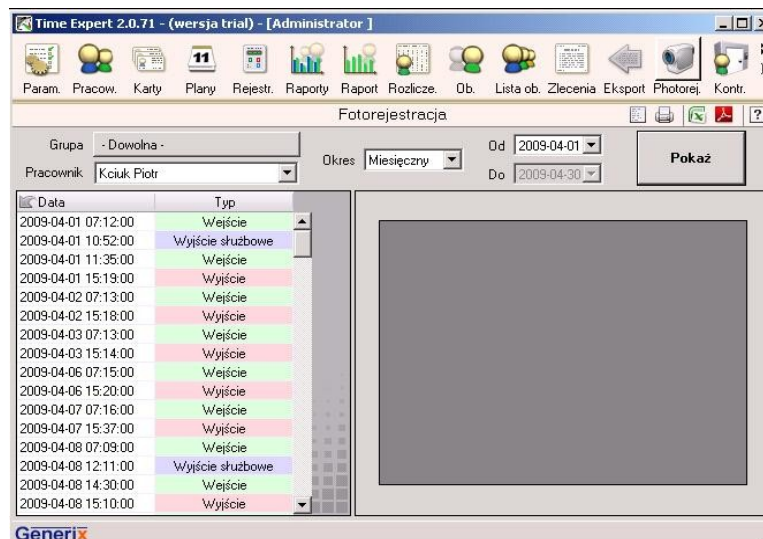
Time Expert 2.0.71 - (wersja trial) - [Administrator ]

Param. Pracow. Karty 11 Plany Rejestr. Raporty Raport Rozlicze. Ob. Lista ob. Zlecenia Eksport Photorej. Kontr.

Fotorejestracja

Grupa - Dowolna -
Pracownik Kciuk Piotr
Okres Miesięczny
Od 2009-04-01
Do 2009-04-30
Pokaż

| Data | Typ |
|---|---|
| 2009-04-01 07:12:00 | Wejście |
| 2009-04-01 10:52:00 | Wyjście służbowe |
| 2009-04-01 11:35:00 | Wejście |
| 2009-04-01 15:19:00 | Wyjście |
| 2009-04-02 07:13:00 | Wejście |
| 2009-04-02 15:18:00 | Wyjście |
| 2009-04-03 07:13:00 | Wejście |
| 2009-04-03 15:14:00 | Wyjście |
| 2009-04-06 07:15:00 | Wejście |
| 2009-04-06 15:20:00 | Wyjście |
| 2009-04-07 07:16:00 | Wejście |
| 2009-04-07 15:37:00 | Wyjście |
| 2009-04-08 07:09:00 | Wejście |
| 2009-04-08 12:11:00 | Wyjście służbowe |
| 2009-04-08 14:30:00 | Wejście |
| 2009-04-08 15:10:00 | Wyjście |

Generix